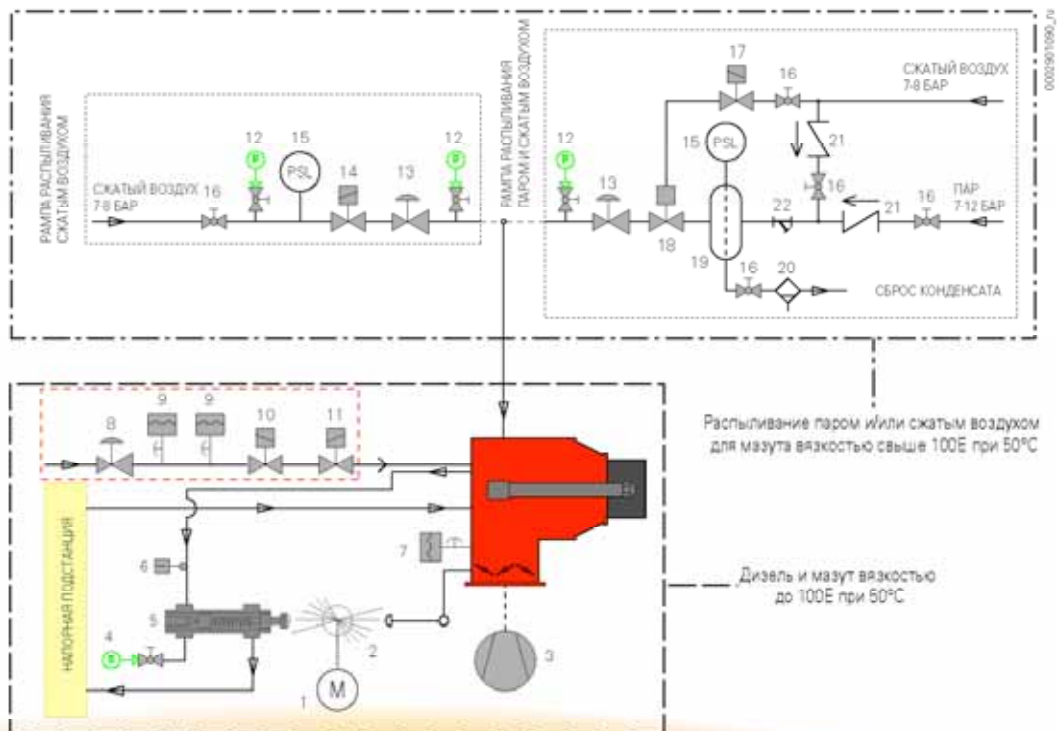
0002901090_ru

РАМПА РАСПЫЛИВАНИЯ СЖАТЫМ ВОЗДУХОМ

СЖАТЫЙ ВОЗДУХ 7-8 БАР

16 12 15 PSL 14 13 12

P P

РАМПА РАСПЫЛИВАНИЯ ПАРОМ И СЖАТЫМ ВОЗДУХОМ

12 P 13 18 17 16 15 PSL 19 16 20 21 16 22 21 16

СЖАТЫЙ ВОЗДУХ 7-8 БАР

ПАР 7-12 БАР

СБРОС КОНДЕНСАТА

8 9 9 10 11

Распыливание паром и/или сжатым воздухом для мазута вязкостью свыше 100E при 50°C

НАПОРНАЯ ПОДСТАНЦИЯ

7 6 5 4 P 2 3 1 M

Дизель и мазут вязкостью до 100E при 50°C